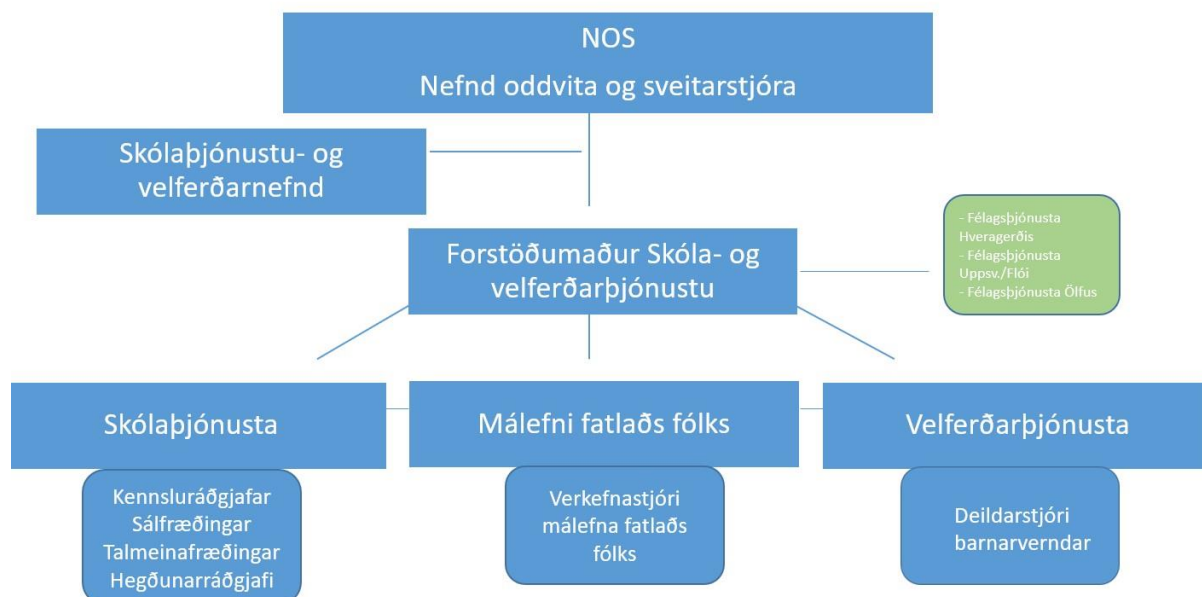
NOS
Nefnd oddvita og sveitarstjóra

Skólaþjónustu- og velferðarnefnd

Forstöðumaður Skóla- og velferðarþjónustu

- Félagsþjónusta Hveragerðis
- Félagsþjónusta Uppsv./Flói
- Félagsþjónusta Ölfus

Skólaþjónusta

Málefni fatlaðs fólks

Velferðarþjónusta

Kennsluráðgjafar
Sálfræðingar
Talmeinafræðingar
Hegðunarráðgjafi

Verkefnastjóri málefna fatlaðs fólks

Deildarstjóri barnarverndar